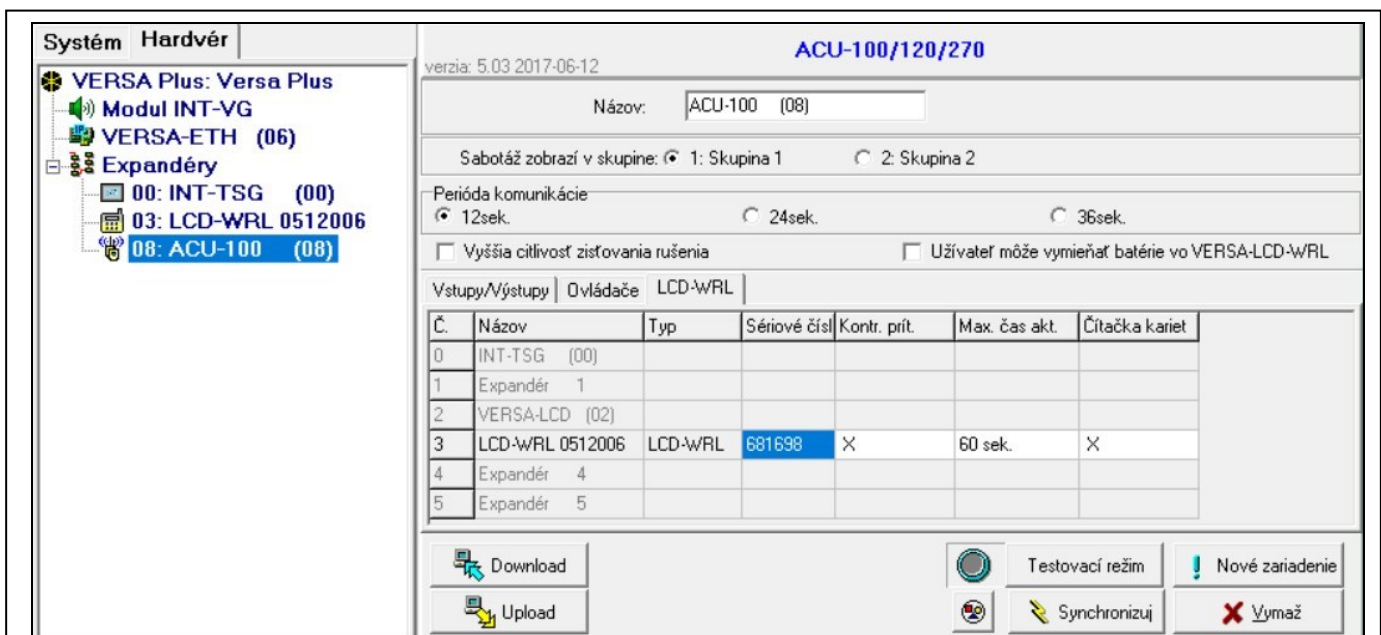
Systém Hardvér

VERSA Plus: Versa Plus
Modul INT-VG
VERSA-ETH (06)
Expandéry
00: INT-TSG (00)
03: LCD-WRL 0512006
08: ACU-100 (08)

verzia: 5.03 2017-06-12

ACU-100/120/270

Názov: ACU-100 (08)

Sabotáž zobrazí v skupine: 1: Skupina 1 2: Skupina 2

Perióda komunikácie
12sek. 24sek. 36sek.

Vyššia citlivosť zisťovania rušenia

Užívateľ môže vymieňať batérie vo VERSA-LCD-WRL

Vstupy/Výstupy | Ovládače | LCD-WRL

| Č. | Názov | Typ | Sériové čísl | Kontr. prít. | Max. čas akt. | Čítačka kariet |
|---|---|---|---|---|---|---|
| 0 | INT-TSG (00) | | | | | |
| 1 | Expandér 1 | | | | | |
| 2 | VERSA-LCD (02) | | | | | |
| 3 | LCD-WRL 0512006 | LCD-WRL | 681698 | X | 60 sek. | X |
| 4 | Expandér 4 | | | | | |
| 5 | Expandér 5 | | | | | |

Download

Upload

Testovací režim

Nové zariadenie

Synchronizuj

Vymaž